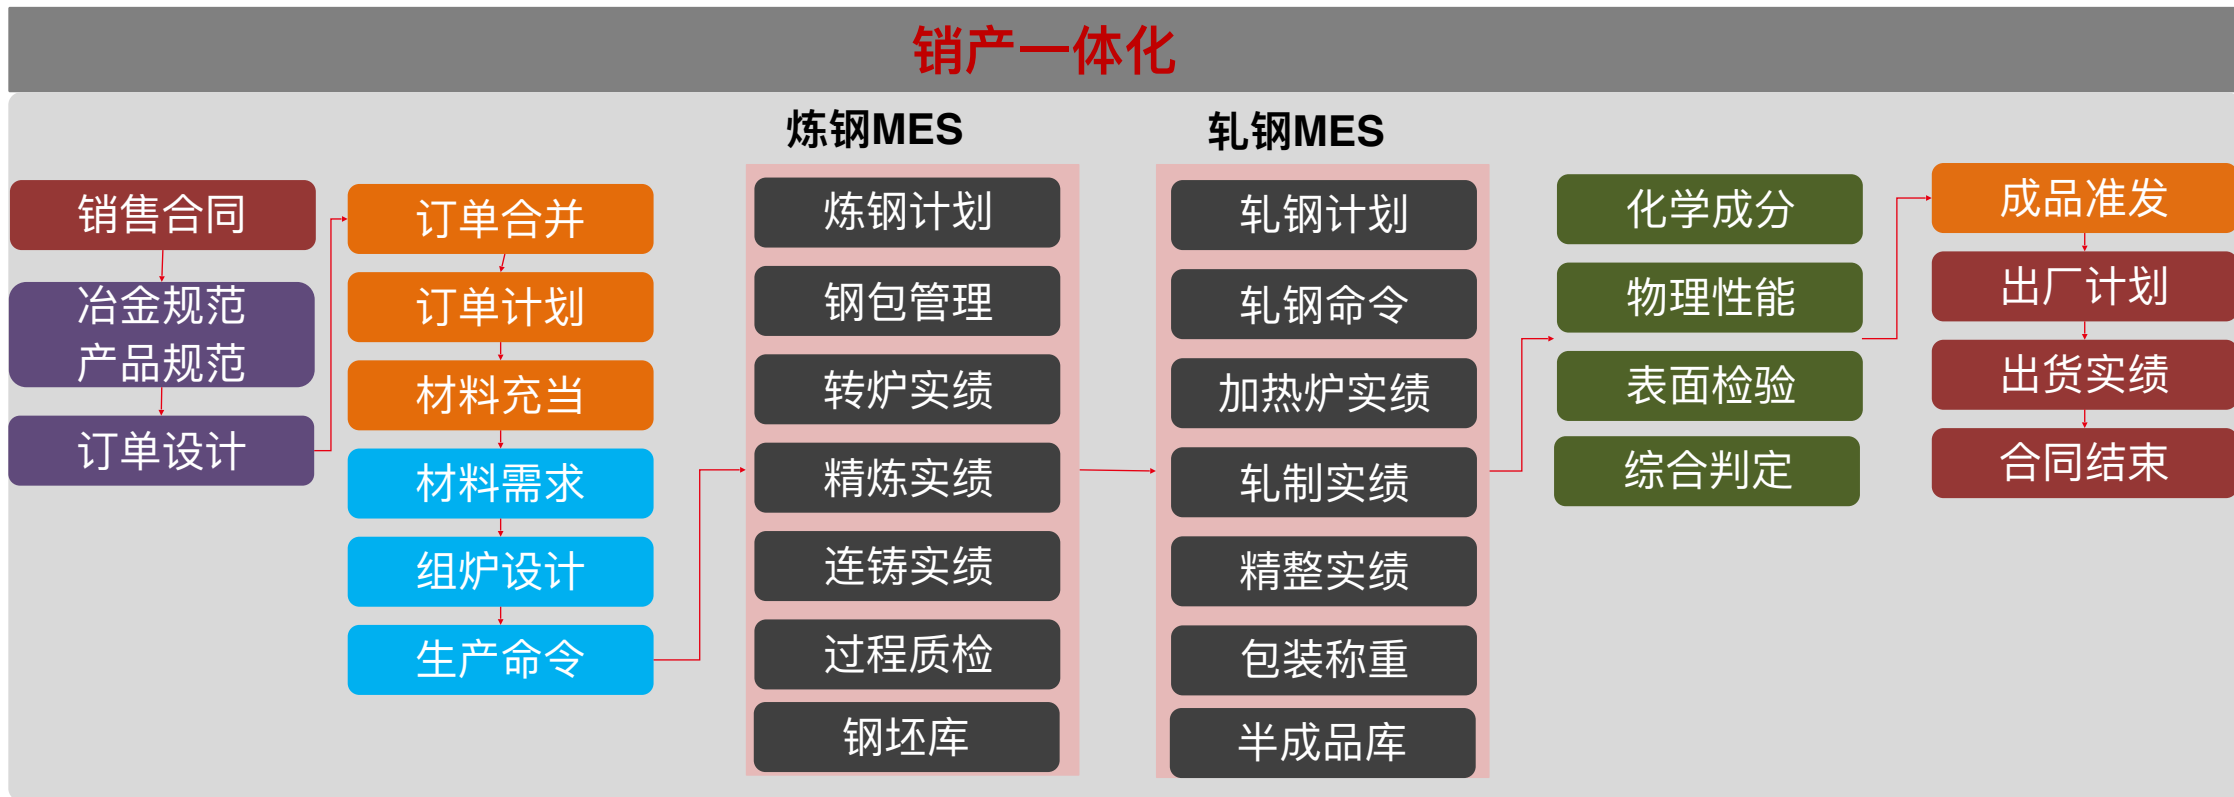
销产一体化

销售合同
冶金规范
产品规范
订单设计

订单合并
订单计划
材料充当
材料需求
组炉设计
生产命令

炼钢MES
炼钢计划
钢包管理
转炉实绩
精炼实绩
连铸实绩
过程质检
钢坯库

轧钢MES
轧钢计划
轧钢命令
加热炉实绩
轧制实绩
精整实绩
包装称重
半成品库

化学成分
物理性能
表面检验
综合判定

成品准发
出厂计划
出货实绩
合同结束